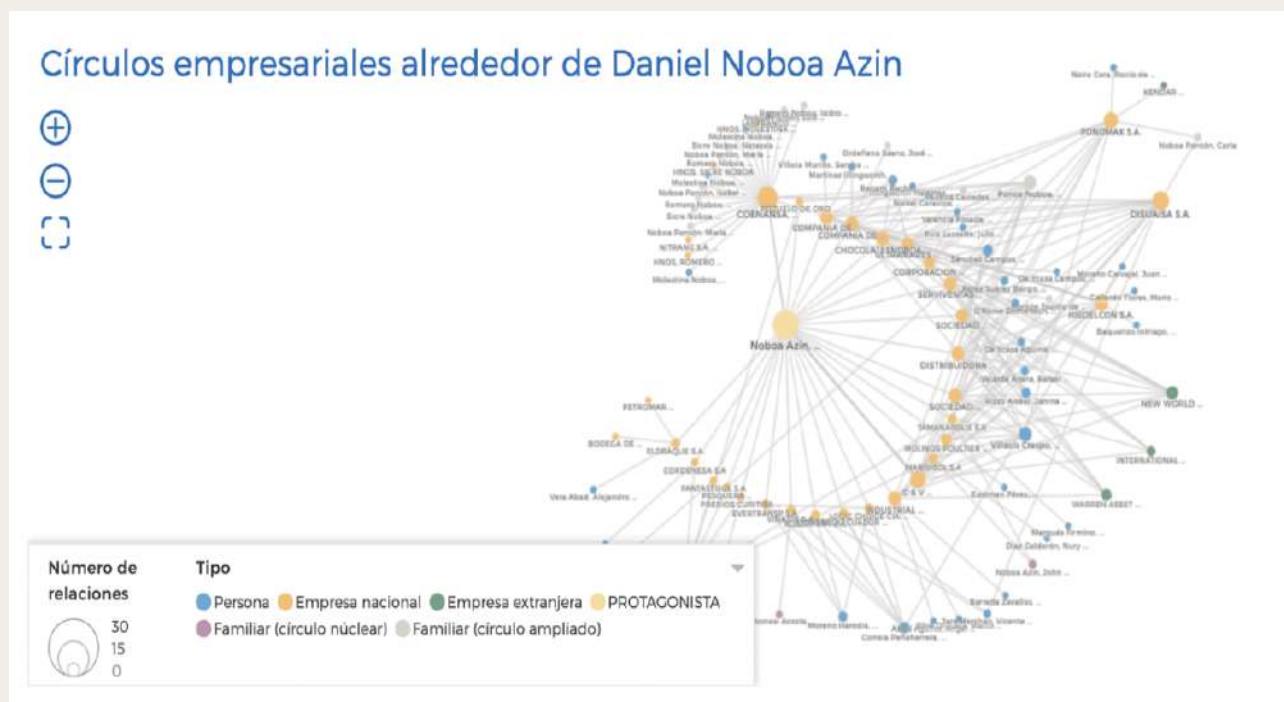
Círculos empresariales alrededor de Daniel Noboa Azin

Noboa Azin ...
CORNANEA ...
COMPAÑIA DE ...
CHOCOLATES ...
CORPORACION ...
SERVIVENTAS ...
SOCIEDAD ...
DISTRIBUIDORA ...
SOCIEDAD ...
TAMARINDUS S.A.
MOLINOS POULTIER ...
MARISOL S.A.
C.V. ...
INDUSTRIAL ...
EVESTRANDI S.A.
PANTALTOGA S.A.
PESQUERA ...
CORDENESA S.A.
ELDRAQUE S.A.
BODEGA DE ...
PETROMAR ...
Vera Abad, Alejandro ...
NITRAM S.A.
HNOS. ROMERO ...
Molestina Noboa ...
Noboa Pontón, María ...
Noboa Pontón, Isabel ...
Molestina Noboa ...
HNOS. SILBE NOBOA
Noboa Pontón, María ...
Romero Noboa ...
Noboa Pontón, María ...
Villacis Murillo, Sergio ...
Martínez ...
Ordeñana Sierra, José ...
Ponce Noboa ...
Valencia ...
Ruiz ...
Sánchez Campos ...
DE ...
Molestina Carvajal, Juan ...
Calderón Flores, Mario ...
RIDDELCON S.A.
Baquerizo ...
De Grace Aguirre ...
Vicente Arana, Rafael ...
Alvarez Alvarez, Janina ...
Villacis Crespo ...
Eastman Pérez ...
NEW WORLD ...
INTERNATIONAL ...
WARREN ASSET ...
Marcolla Firmino ...
Díaz Calderón, Rury ...
Noboa Azin, John ...
Barreda Zavalas ...
Cornejo Peñaherrera ...
Moreno Heredia ...
Alvear ...
PONOMAK S.A.
DISTRI S.A.
Noboa Pontón, Carla
KENDAR ...
Naira Cora, Rocío de ...

Número de relaciones
30
15
0

Tipo
Persona
Empresa nacional
Empresa extranjera
PROTAGONISTA
Familiar (círculo núclear)
Familiar (círculo ampliado)